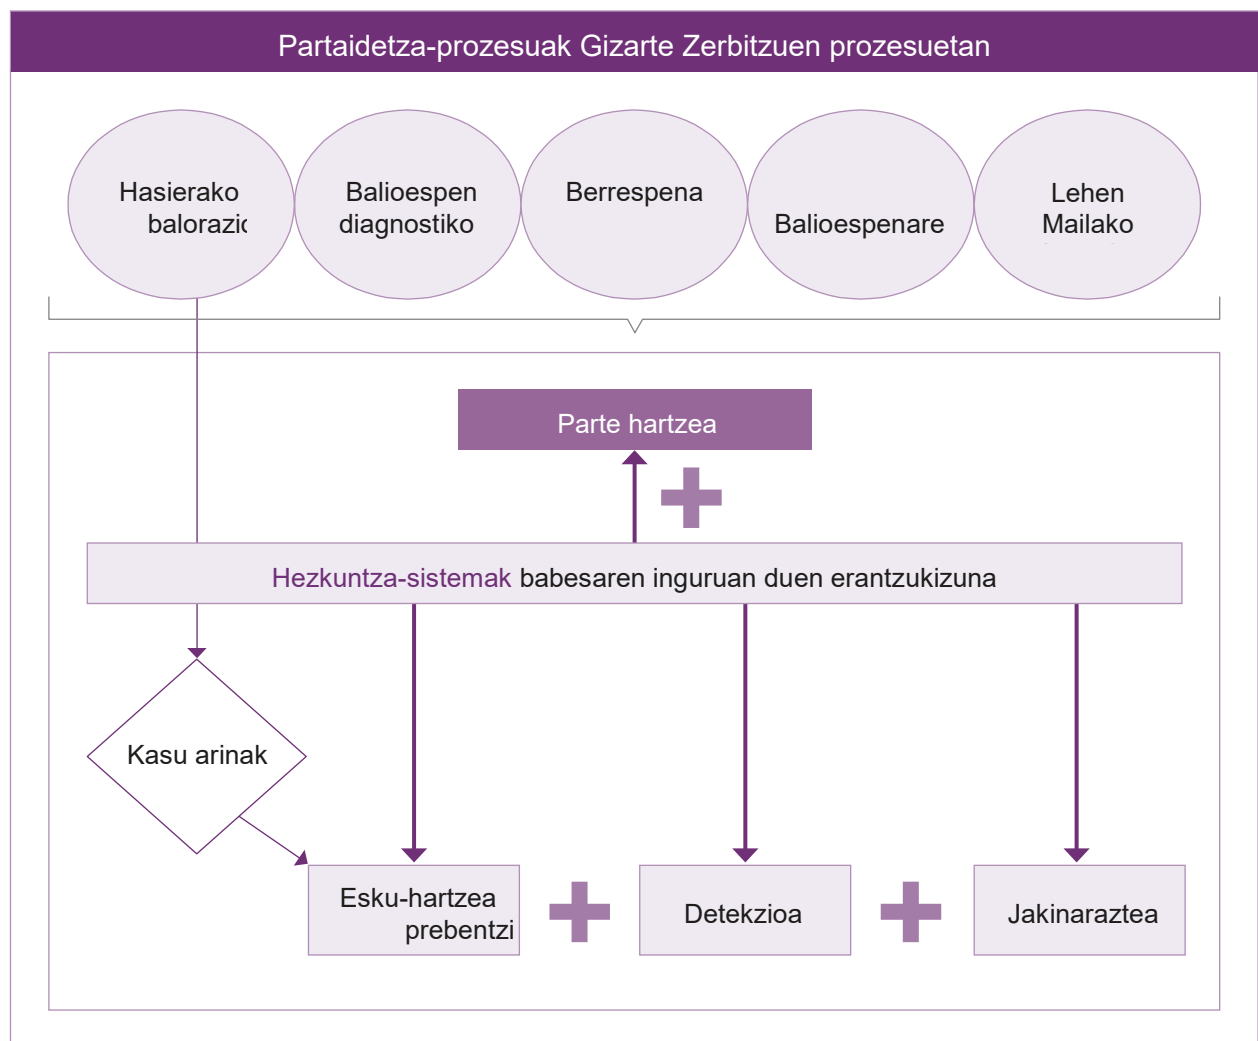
Partaidetza-prozesuak Gizarte Zerbitzuen prozesuetan

Hasierako balorazi

Balioespen diagnostiko

Berrespena

Balioespenare

Lehen Mailako

Parte hartzea

Hezkuntza-sistemak babesaren inguruan duen erantzukizuna

Kasu arinak

Esku-hartzea prebentzi

Detekzioa

Jakinaraztea